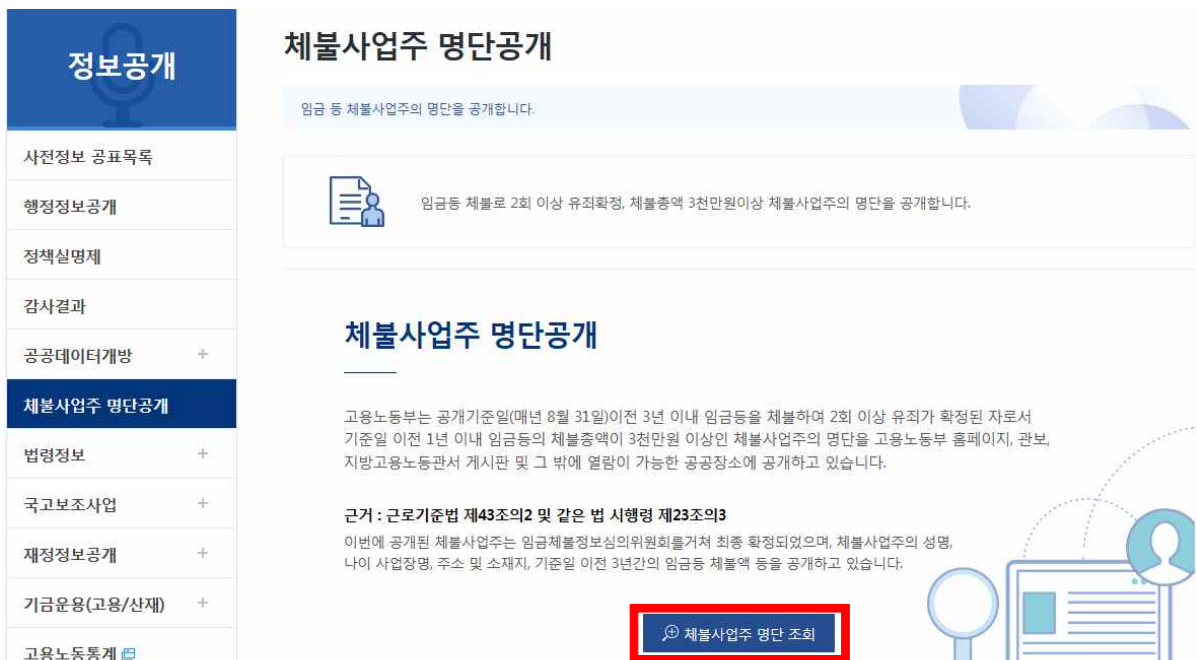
정보공개

사전정보 공표목록

행정정보공개

정책실명제

감사결과

공공데이터개방 +

체불사업주 명단공개

법령정보 +

국고보조사업 +

재정정보공개 +

기금운용(고용/산재) +

고용노동통계

체불사업주 명단공개

임금 등 체불사업주의 명단을 공개합니다.

임금등 체불로 2회 이상 유죄확정, 체불총액 3천만원이상 체불사업주의 명단을 공개합니다.

체불사업주 명단공개

고용노동부는 공개기준일(매년 8월 31일)이전 3년 이내 임금등을 체불하여 2회 이상 유죄가 확정된 자로서 기준일 이전 1년 이내 임금등의 체불총액이 3천만원 이상인 체불사업주의 명단을 고용노동부 홈페이지, 관보, 지방고용노동관서 게시판 및 그 밖에 열람이 가능한 공공장소에 공개하고 있습니다.

근거 : 근로기준법 제43조의2 및 같은 법 시행령 제23조의3

이번에 공개된 체불사업주는 임금체불정보심의위원회를거쳐 최종 확정되었으며, 체불사업주의 성명, 나이 사업장명, 주소 및 소재지, 기준일 이전 3년간의 임금등 체불액 등을 공개하고 있습니다.

체불사업주 명단 조회